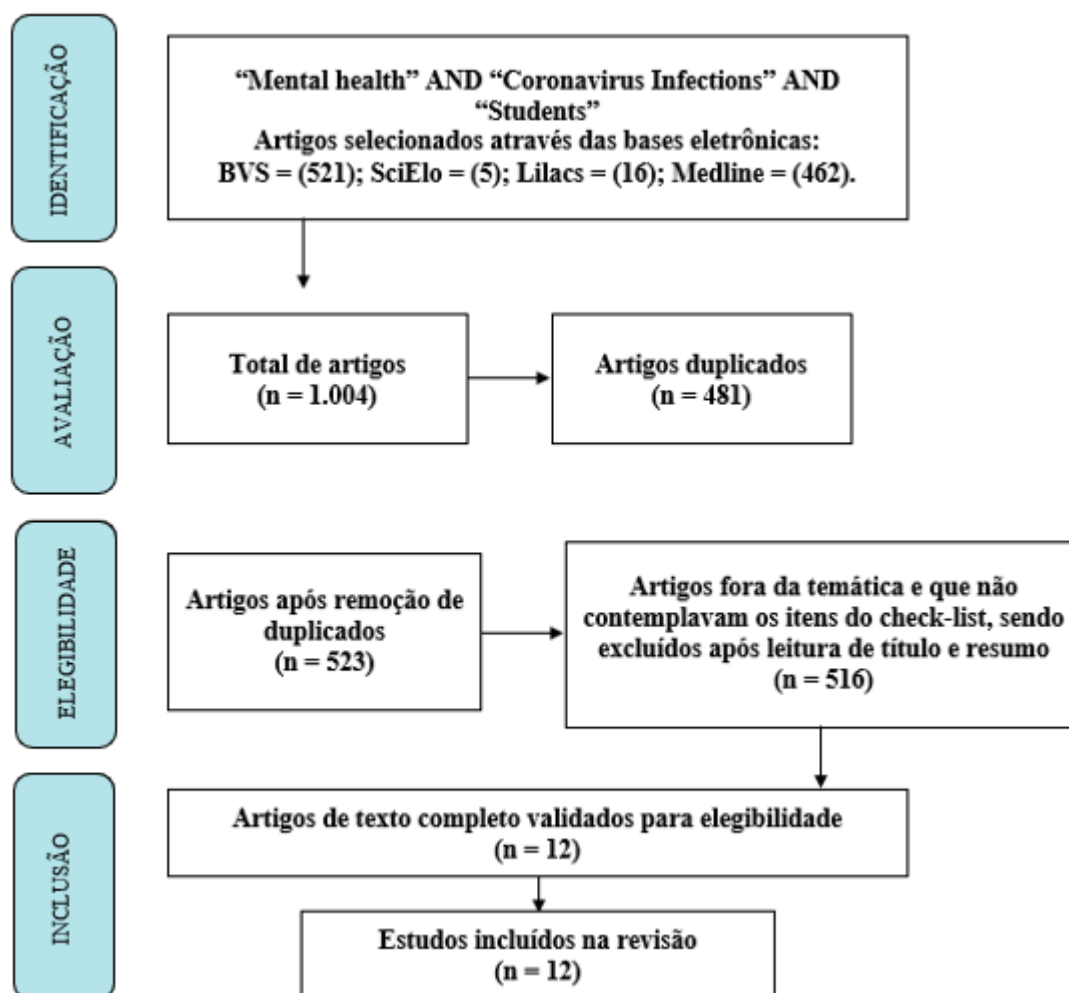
IDENTIFICAÇÃO

"Mental health" AND "Coronavirus Infections" AND "Students"
Artigos selecionados através das bases eletrônicas:
BVS = (521); SciElo = (5); Lilacs = (16); Medline = (462).

AVALIAÇÃO

Total de artigos
(n = 1.004)

Artigos duplicados
(n = 481)

ELEGIBILIDADE

Artigos após remoção de duplicados
(n = 523)

Artigos fora da temática e que não contemplavam os itens do check-list, sendo excluídos após leitura de título e resumo
(n = 516)

INCLUSÃO

Artigos de texto completo validados para elegibilidade
(n = 12)

Estudos incluídos na revisão
(n = 12)